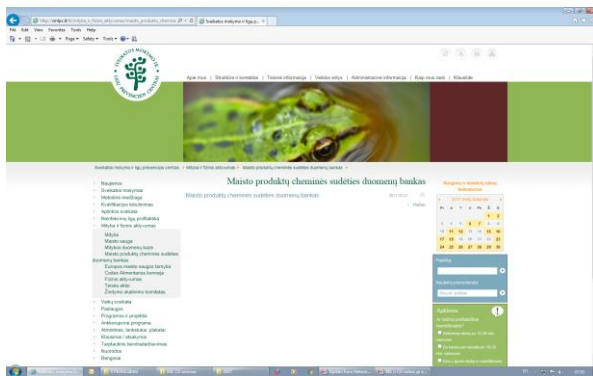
http://smlpc.lt/lt/mityba_ir_fizinis_aktyvumas/maisto_produktu_chemines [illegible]
Sveikatos mokymo ir ligų p... ×
File Edit View Favorites Tools Help

Apie mus | Struktūra ir kontaktai | Teisinė informacija | Veiklos sritys | Administracinė informacija | Korupcijos prevencija | Klausimai

Sveikatos mokymo ir ligų prevencijos centras > Mityba ir fizinis aktyvumas > Maisto produktų cheminės sudėties duomenų bankas >

Naujienos
Sveikatos mokymas
Mokslinė medžiaga
Kvalifikacijos tobulinimas
Aplinkos sveikata
Neinfekcinių ligų profilaktika
Mityba ir fizinis aktyvumas
Mityba
Maisto sauga
Mitybos duomenų bazė
Maisto produktų cheminės sudėties duomenų bankas
Europos maisto saugos tarnyba
Codex Alimentarius komisija
Fizinis aktyvumas
Teisės aktai
Žindymui palankūs ligoninių kontaktai
Vaikų sveikata
Psichologas
Programos ir projektai
Antikorupcinė programa
Atmintinės, lankstukai, plakatai
Klausimai / atsakymai
Tarptautinis bendradarbiavimas
Nuorodos
Renginiai

Maisto produktų cheminės sudėties duomenų bankas

Maisto produktų cheminės sudėties duomenų bankas

Spausdinti

2017 m. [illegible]
Pr A T K Pn Š S

Paieška
Naujienų prenumerata
Skelbimai